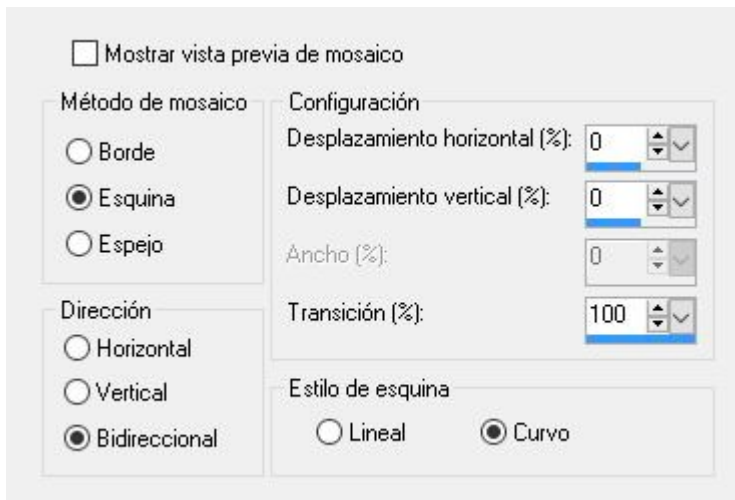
Mostrar vista previa de mosaico

Método de mosaico
Borde
Esquina
Espejo

Dirección
Horizontal
Vertical
Bidireccional

Configuración
Desplazamiento horizontal (%): 0
Desplazamiento vertical (%): 0
Ancho (%): 0
Transición (%): 100

Estilo de esquina
Lineal
Curvo